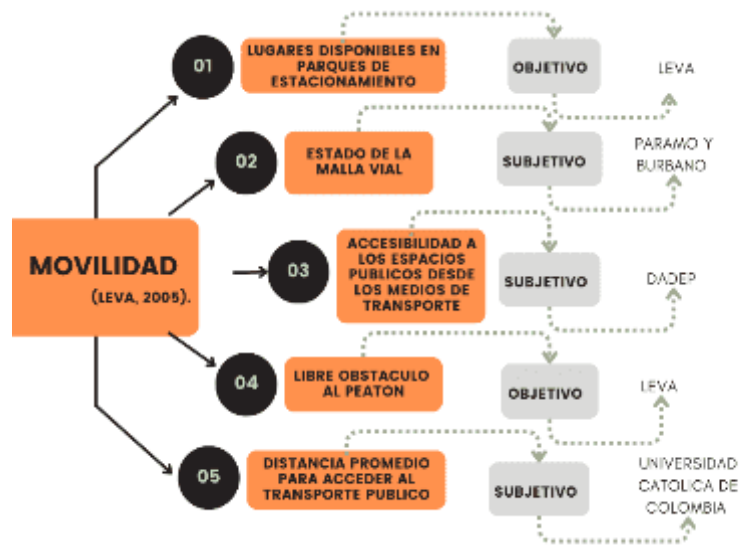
MOVILIDAD
(LEVA, 2005).

01
LUGARES DISPONIBLES EN PARQUES DE ESTACIONAMIENTO
OBJETIVO
LEVA

02
ESTADO DE LA MALLA VIAL
SUBJETIVO
PARAMO Y BURBANO

03
ACCESIBILIDAD A LOS ESPACIOS PUBLICOS DESDE LOS MEDIOS DE TRANSPORTE
SUBJETIVO
DADEP

04
LIBRE OBSTACULO AL PEATON
OBJETIVO
LEVA

05
DISTANCIA PROMEDIO PARA ACCEDER AL TRANSPORTE PUBLICO
SUBJETIVO
UNIVERSIDAD CATOLICA DE COLOMBIA